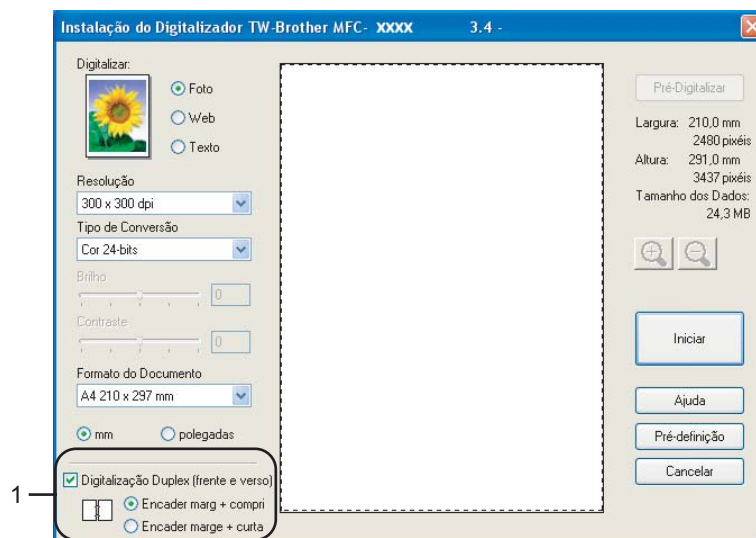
Instalação do Digitalizador TW-Brother MFC- XXXX 3.4 -

Digitalizar:
Foto
Web
Texto

Resolução
300 x 300 dpi
Tipo de Conversão
Cor 24-bits
Brilho
0
Contraste
0
Formato do Documento
A4 210 x 297 mm
mm
polegadas

Digitalização Duplex (frente e verso)
Encader marg + compri
Encader marge + curta

1

Pré-Digitalizar
Largura: 210,0 mm
2480 pixéis
Altura: 291,0 mm
3437 pixéis
Tamanho dos Dados:
24,3 MB

Iniciar
Ajuda
Pré-definição
Cancelar